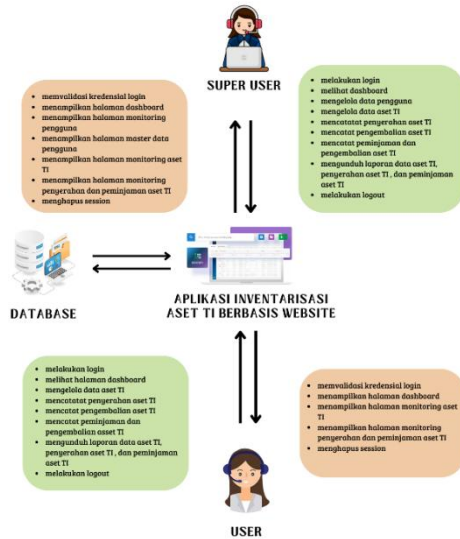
SUPER USER

- memvalidasi kredensial login
- menampilkan halaman dashboard
- menampilkan halaman monitoring pengguna
- menampilkan halaman master data pengguna
- menampilkan halaman monitoring aset TI
- menampilkan halaman monitoring pengerahan dan peminjaman aset TI
- menghapus session

- melakukan login
- melihat dashboard
- mengelola data pengguna
- mengelola data aset TI
- mencatat pengerahan aset TI
- mencatat pengembalian aset TI
- mencatat peminjaman dan pengembalian aset TI
- mengunduh laporan data aset TI, penyerahan aset TI , dan peminjaman aset TI
- melakukan logout

DATABASE

APLIKASI INVENTARISASI ASET TI BERBASIS WEBSITE

- melakukan login
- melihat halaman dashboard
- mengelola data aset TI
- mencatat pengerahan aset TI
- mencatat pengembalian aset TI
- mencatat peminjaman dan pengembalian aset TI
- mengunduh laporan data aset TI, pengerahan aset TI , dan peminjaman aset TI
- melakukan logout

- memvalidasi kredensial login
- menampilkan halaman dashboard
- menampilkan halaman monitoring aset TI
- menampilkan halaman monitoring pengerahan dan peminjaman aset TI
- menghapus session

USER